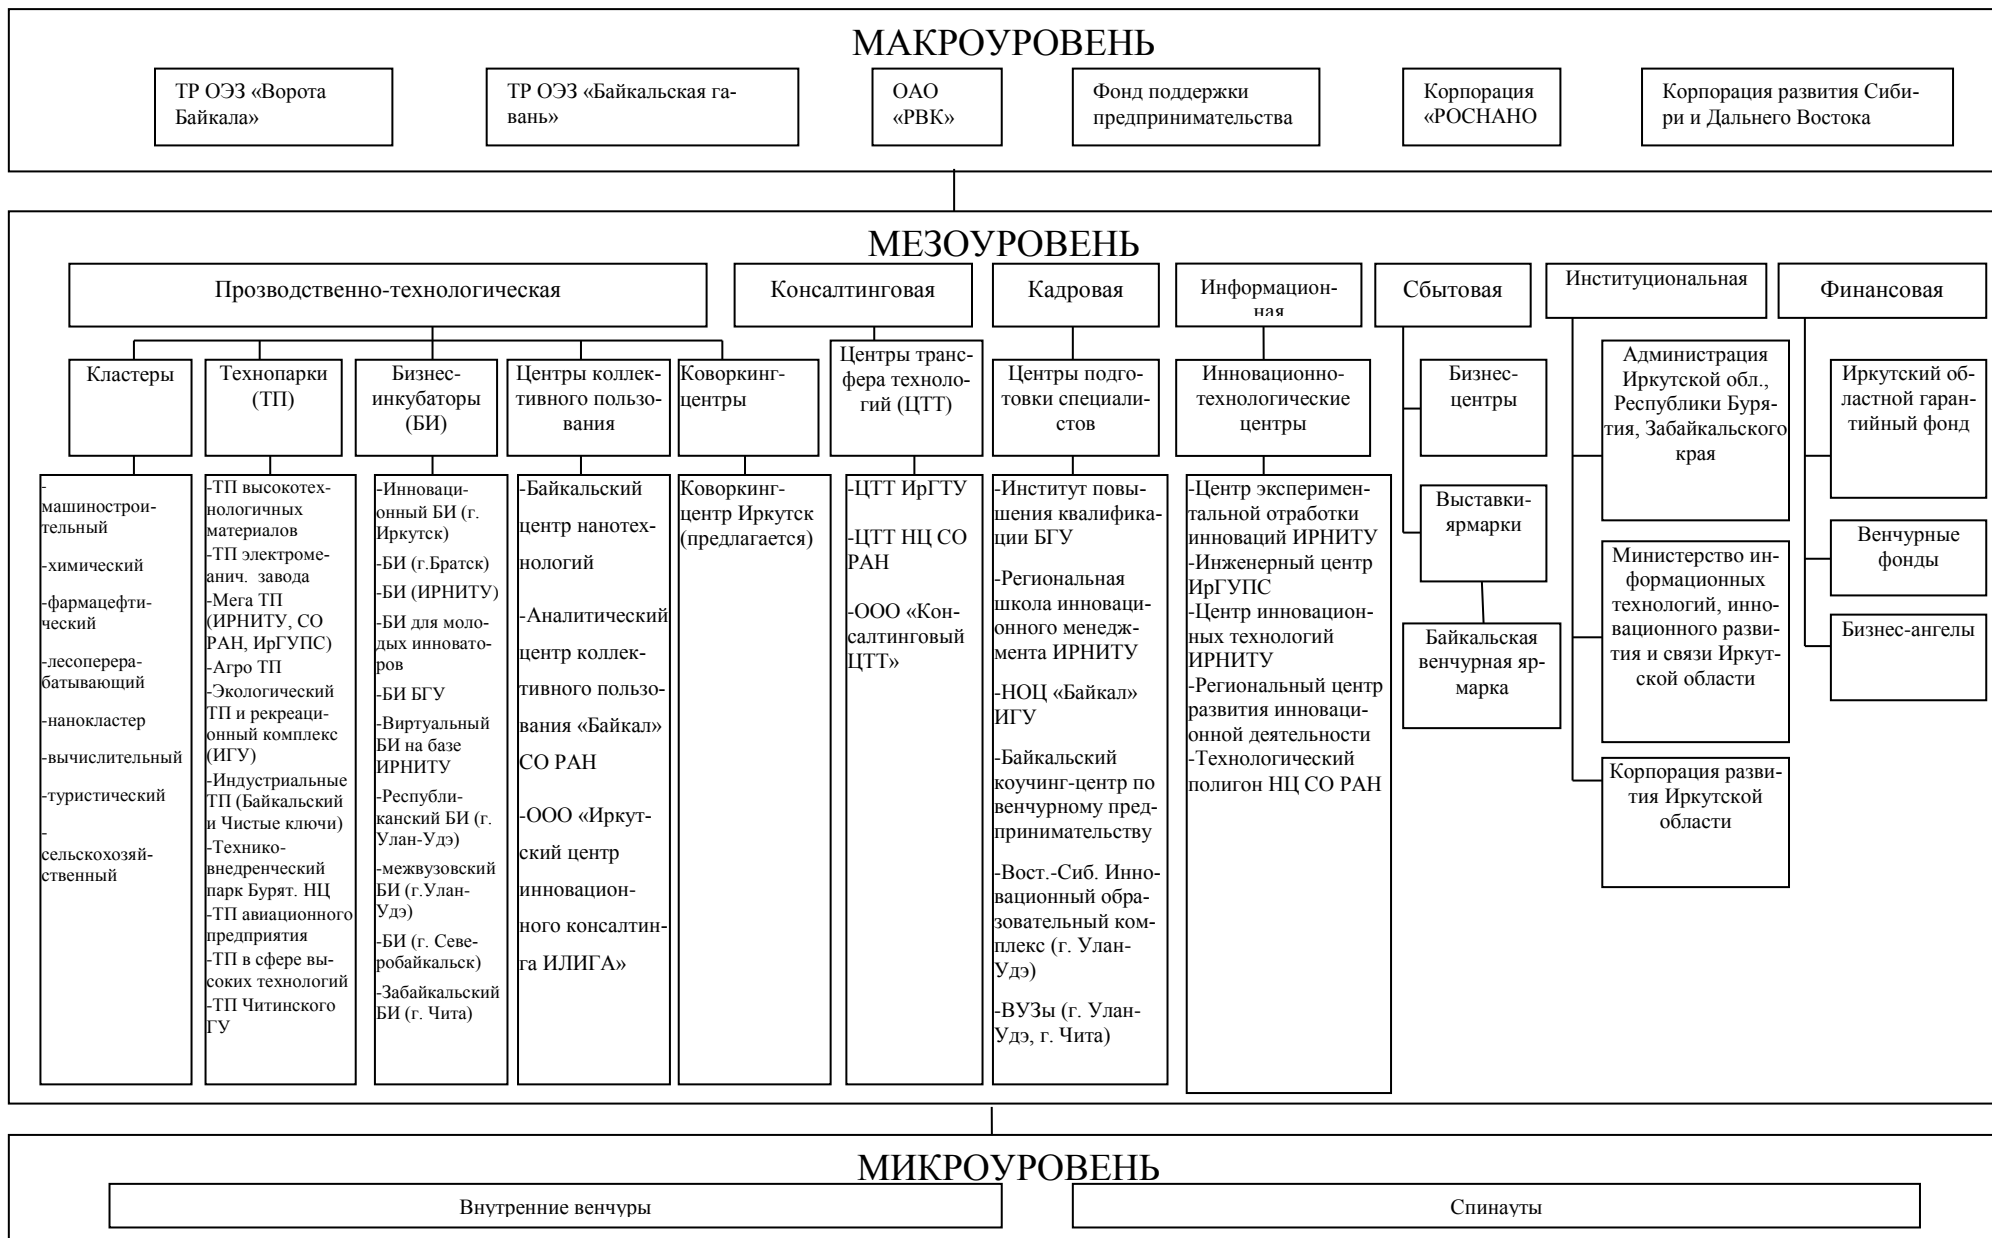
МАКРОУРОВЕНЬ

ТР ОЭЗ «Ворота Байкала»

ТР ОЭЗ «Байкальская гавань»

ОАО «РВК»

Фонд поддержки предпринимательства

Корпорация «РОСНАНО

Корпорация развития Сибири и Дальнего Востока

МЕЗОУРОВЕНЬ

Прозводственно-технологическая

Консалтинговая

Кадровая

Информационная

Сбытовая

Институциональная

Финансовая

Кластеры

-машиностроительный
-химический
-фармацефтический
-лесоперерабатывающий
-нанокластер
-вычислительный
-туристический
-сельскохозяйственный

Технопарки (ТП)

-ТП высокотехнологичных материалов
-ТП электромеанич. завода
-Мега ТП (ИРНИТУ, СО РАН, ИрГУПС)
-Агро ТП
-Экологический ТП и рекреационный комплекс (ИГУ)
-Индустриальные ТП (Байкальский и Чистые ключи)
-Технико-внедренческий парк Бурят. НЦ
-ТП авиационного предприятия
-ТП в сфере высоких технологий
-ТП Читинского ГУ

Бизнес-инкубаторы (БИ)

-Инновационный БИ (г. Иркутск)
-БИ (г.Братск)
-БИ (ИРНИТУ)
-БИ для молодых инноваторов
-БИ БГУ
-Виртуальный БИ на базе ИРНИТУ
-Республиканский БИ (г. Улан-Удэ)
-межвузовский БИ (г.Улан-Удэ)
-БИ (г. Северобайкальск)
-Забайкальский БИ (г. Чита)

Центры коллективного пользования

-Байкальский центр нанотехнологий
-Аналитический центр коллективного пользования «Байкал» СО РАН
-ООО «Иркутский центр инновационного консалтинга ИЛИГА»

Коворкинг-центры

Коворкинг-центр Иркутск (предлагается)

Центры трансфера технологий (ЦТТ)

-ЦТТ ИрГТУ
-ЦТТ НЦ СО РАН
-ООО «Консалтинговый ЦТТ»

Центры подготовки специалистов

-Институт повышения квалификации БГУ
-Региональная школа инновационного менеджмента ИРНИТУ
-НОЦ «Байкал» ИГУ
-Байкальский коучинг-центр по венчурному предпринимательству
-Вост.-Сиб. Инновационный образовательный комплекс (г. Улан-Удэ)
-ВУЗы (г. Улан-Удэ, г. Чита)

Инновационно-технологические центры

-Центр экспериментальной отработки инноваций ИРНИТУ
-Инженерный центр ИрГУПС
-Центр инновационных технологий ИРНИТУ
-Региональный центр развития инновационной деятельности
-Технологический полигон НЦ СО РАН

Бизнес-центры

Выставки-ярмарки

Байкальская венчурная ярмарка

Администрация Иркутской обл., Республики Бурятия, Забайкальского края

Министерство информационных технологий, инновационного развития и связи Иркутской области

Корпорация развития Иркутской области

Иркутский областной гарантийный фонд

Венчурные фонды

Бизнес-ангелы

МИКРОУРОВЕНЬ

Внутренние венчуры

Спинауты